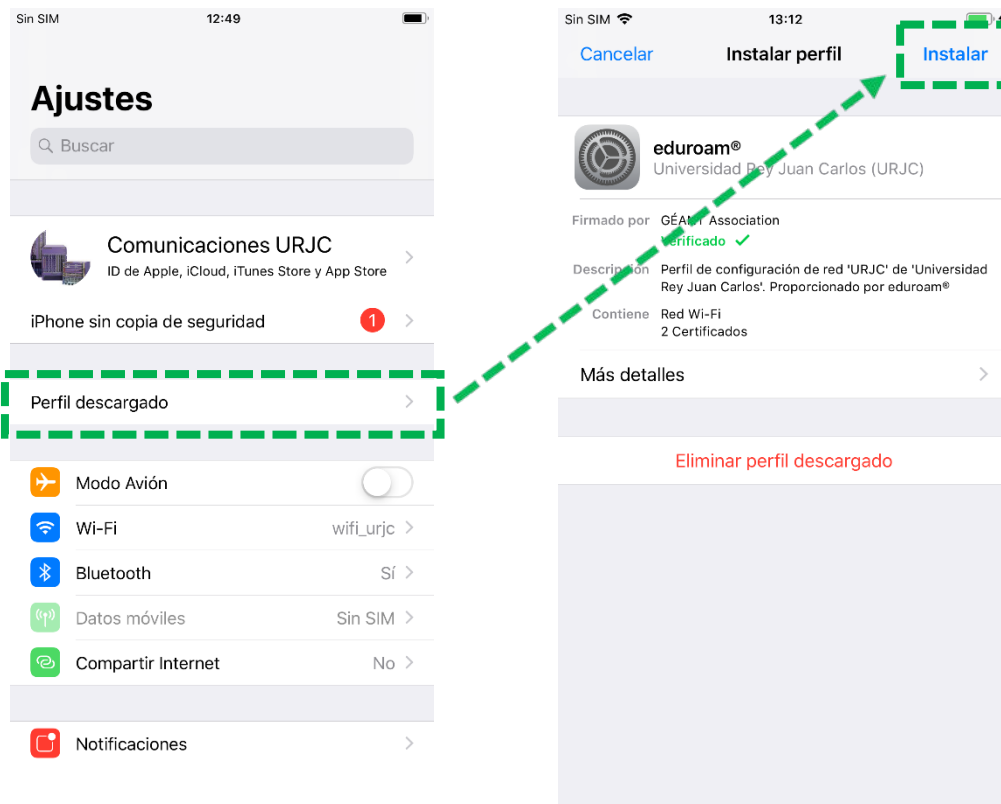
Sin SIM 12:49

Ajustes

Buscar

Comunicaciones URJC
ID de Apple, iCloud, iTunes Store y App Store

iPhone sin copia de seguridad 1

Perfil descargado

Modo Avión

Wi-Fi wifi_urjc

Bluetooth Sí

Datos móviles Sin SIM

Compartir Internet No

Notificaciones

Sin SIM 13:12

Cancelar Instalar perfil Instalar

eduroam®
Universidad Rey Juan Carlos (URJC)

Firmado por GÉA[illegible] Association
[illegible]erificado ✓

Descripción Perfil de configuración de red 'URJC' de 'Universidad Rey Juan Carlos'. Proporcionado por eduroam®

Contiene Red Wi-Fi
2 Certificados

Más detalles

Eliminar perfil descargado